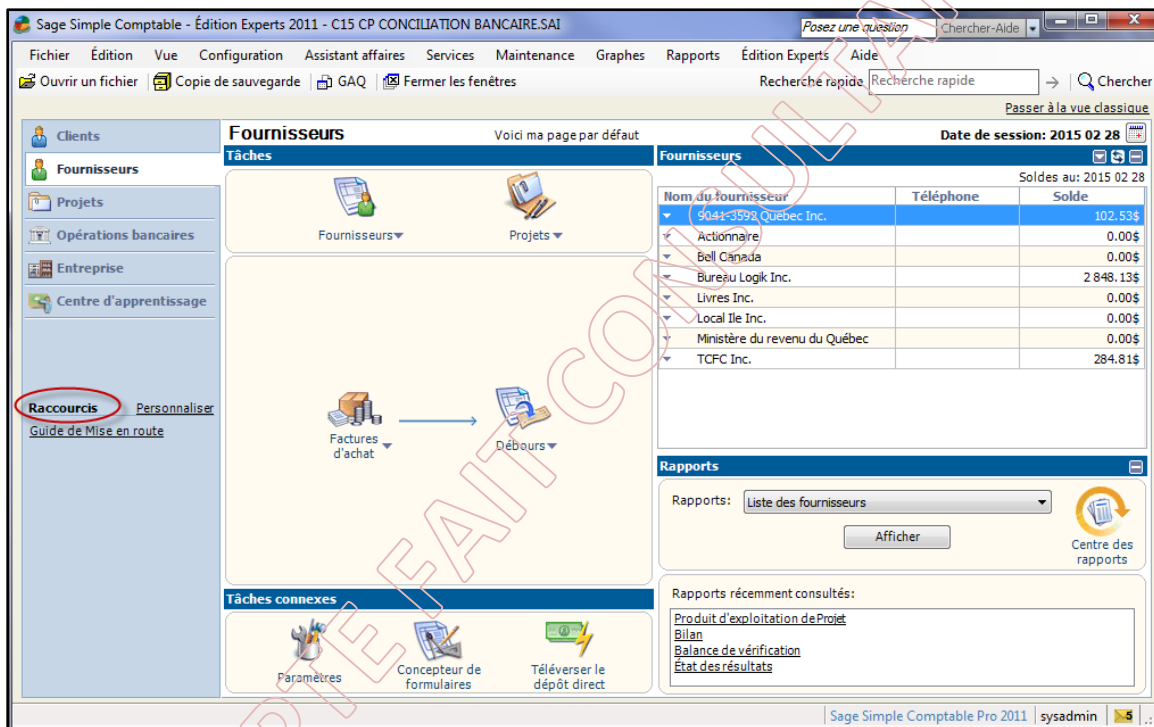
Sage Simple Comptable - Édition Experts 2011 - C15 CP CONCILIATION BANCAIRE.SAI

Posez une question

Chercher-Aide

Fichier Édition Vue Configuration Assistant affaires Services Maintenance Graphes Rapports Édition Experts Aide

Ouvrir un fichier | Copie de sauvegarde | GAQ | Fermer les fenêtres

Recherche rapide Recherche rapide → Chercher

Passer à la vue classique

Clients
Fournisseurs
Projets
Opérations bancaires
Entreprise
Centre d'apprentissage

Raccourcis Personnaliser
Guide de Mise en route

Fournisseurs Voici ma page par défaut Date de session: 2015 02 28

Tâches

Fournisseurs Projets

Factures d'achat Débours

Tâches connexes

Paramètres Concepteur de formulaires Téléverser le dépôt direct

Fournisseurs

Soldes au: 2015 02 28

| Nom du fournisseur | Téléphone | Solde |
|---|---|---|
| 9041-3592 Québec Inc. | | 102.53$ |
| Actionnaire | | 0.00$ |
| Bell Canada | | 0.00$ |
| Bureau Logik Inc. | | 2 848.13$ |
| Livres Inc. | | 0.00$ |
| Local Ile Inc. | | 0.00$ |
| Ministère du revenu du Québec | | 0.00$ |
| TCFC Inc. | | 284.81$ |

Rapports

Rapports: Liste des fournisseurs

Afficher

Centre des rapports

Rapports récemment consultés:
Produit d'exploitation de Projet
Bilan
Balance de vérification
État des résultats

Sage Simple Comptable Pro 2011 sysadmin 5

COPIE FAIT CONSULTANT